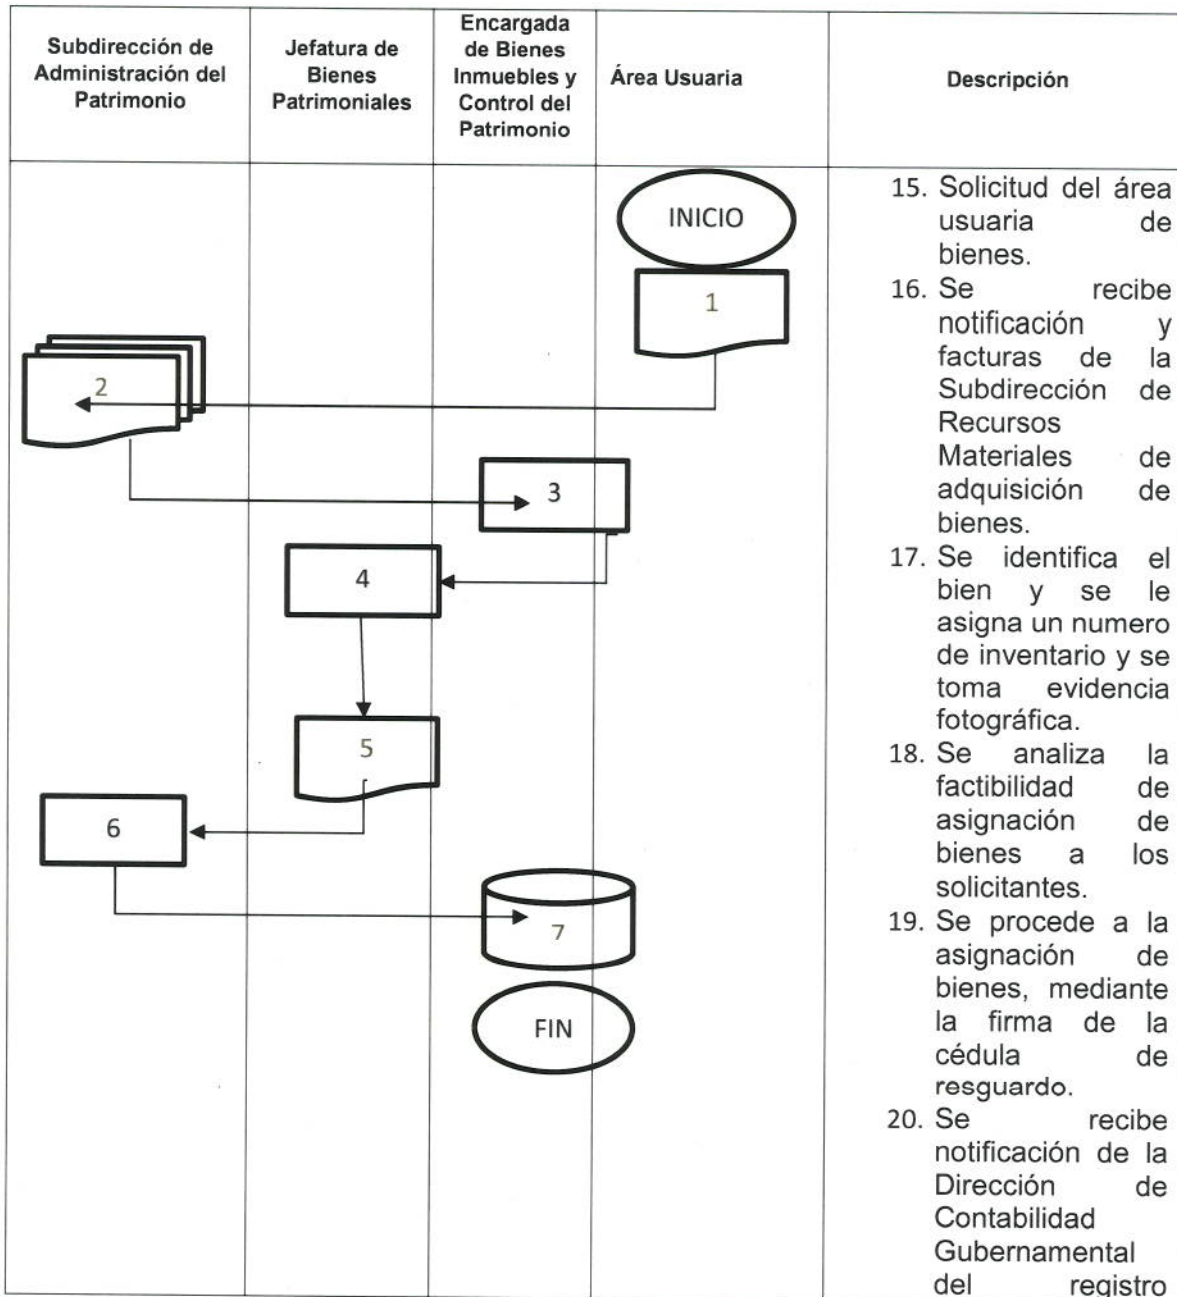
| Subdirección de Administración del Patrimonio | Jefatura de Bienes Patrimoniales | Encargada de Bienes Inmuebles y Control del Patrimonio | Área Usuaria | Descripción |
|---|---|---|---|---|
| 2<br>6 | 4<br>5 | 3<br>7<br>FIN | INICIO<br>1 | 15. Solicitud del área usuaria de bienes.<br>16. Se recibe notificación y facturas de la Subdirección de Recursos Materiales de adquisición de bienes.<br>17. Se identifica el bien y se le asigna un numero de inventario y se toma evidencia fotográfica.<br>18. Se analiza la factibilidad de asignación de bienes a los solicitantes.<br>19. Se procede a la asignación de bienes, mediante la firma de la cédula de resguardo.<br>20. Se recibe notificación de la Dirección de Contabilidad Gubernamental del registro |